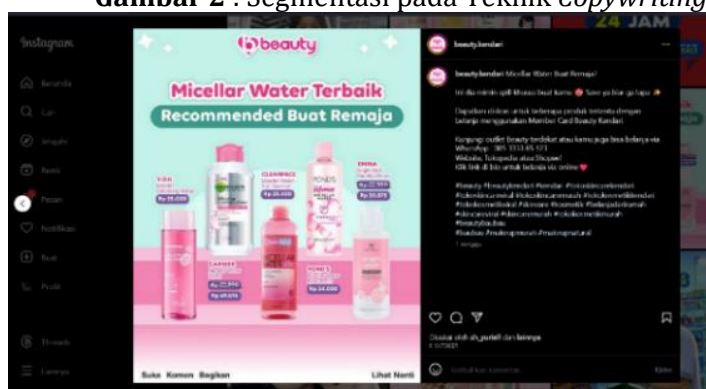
Gambar 2 : Segmentasi pada Teknik copywriting

24 JAM

Instagram

Beranda

Cari

Jelajahi

Reels

Pesan

Notifikasi

Buat

Profil

Threads

Lainnya

beauty

Micellar Water Terbaik

Recommended Buat Remaja

Rp 25.000

Rp 24.000

Rp 22.900

Rp 20.070

Rp 22.990

Rp 34.000

Rp 49.000

Suka Komen Bagikan

Lihat Nanti

beauty.kendari

beauty.kendari Micellar Water Buat Remaja!

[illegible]

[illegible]

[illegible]

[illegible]

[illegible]

Disukai oleh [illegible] dan lainnya

Tambahkan komentar...

Kirim